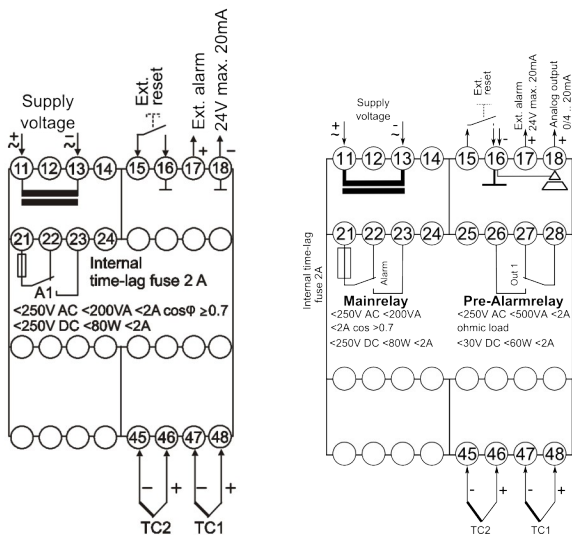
Supply voltage
~+ ~-
11 12 13 14 15 16 17 18
Ext. reset
Ext. alarm 24V max. 20mA
+ −
21 22 23 24
A1
Internal time-lag fuse 2 A
<250V AC <200VA <2A cosφ ≥0.7
<250V DC <80W <2A
45 46 47 48
− + − +
TC2 TC1

Supply voltage
~+ ~-
11 12 13 14 15 16 17 18
Ext. reset
Ext. alarm 24V max. 20mA
Analog output 0/4 .. 20mA
+
21 22 23 24 25 26 27 28
Internal time-lag fuse 2A
Alarm
Out 1
Mainrelay
<250V AC <200VA
<2A cos >0.7
<250V DC <80W <2A
Pre-Alarmrelay
<250V AC <500VA <2A
ohmic load
<30V DC <60W <2A
45 46 47 48
- + - +
TC2 TC1